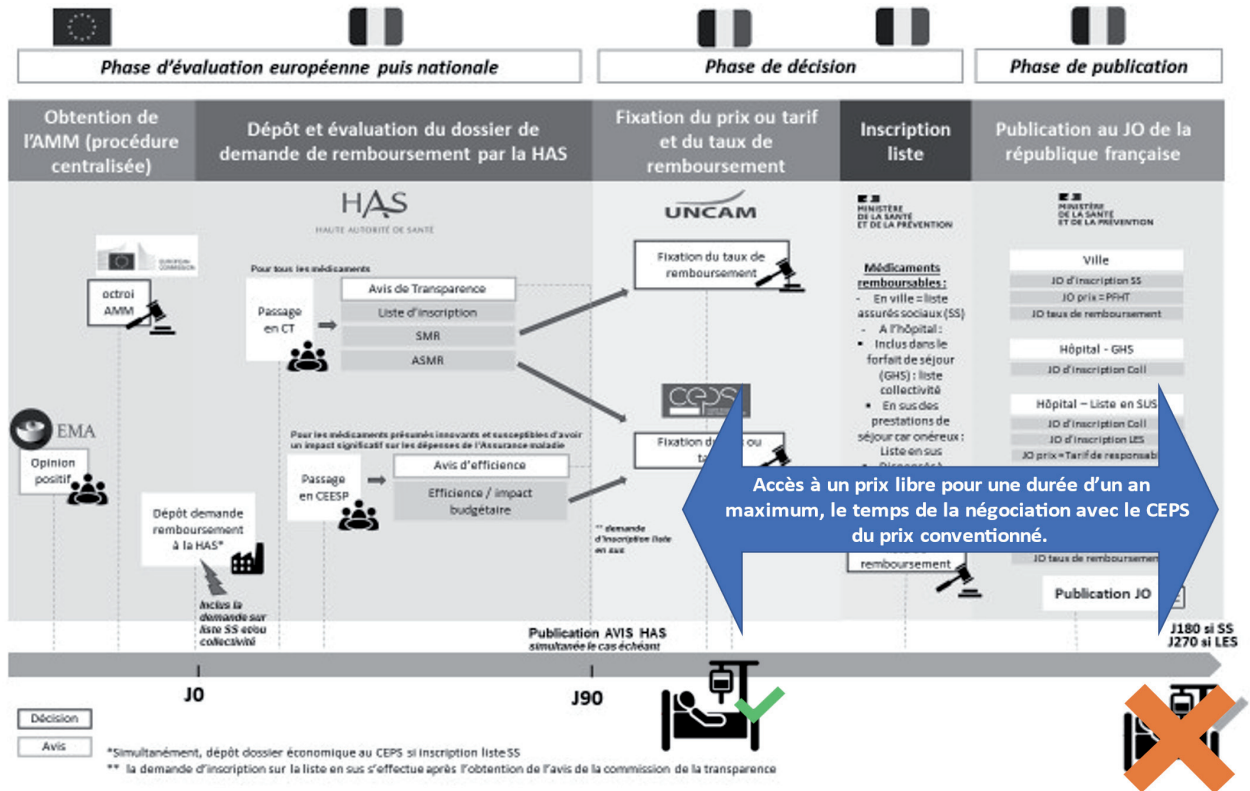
Phase d'évaluation européenne puis nationale

Phase de décision

Phase de publication

Obtention de l'AMM (procédure centralisée)

Dépôt et évaluation du dossier de demande de remboursement par la HAS

Fixation du prix ou tarif et du taux de remboursement

Inscription liste

Publication au JO de la république française

HAS
HAUTE AUTORITÉ DE SANTÉ

EUROPEAN COMMISSION

octroi AMM

EMA

Opinion positif

Pour tous les médicaments

Passage en CT

Avis de Transparence

Liste d'inscription

SMR

ASMR

Pour les médicaments présumés innovants et susceptibles d'avoir un impact significatif sur les dépenses de l'Assurance maladie

Passage en CEESP

Avis d'efficience

Efficience / impact budgétaire

Dépôt demande remboursement à la HAS*

Inclus la demande sur liste SS et/ou collectivité

UNCAM

Fixation du taux de remboursement

CEPS

Fixation du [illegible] ou ta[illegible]

** demande d'inscription liste en sus

MINISTÈRE DE LA SANTÉ ET DE LA PRÉVENTION

Médicaments remboursables :
- En ville = liste assurés sociaux (SS)
- A l'hôpital :
• Inclus dans le forfait de séjour (GHS) : liste collectivité
• En sus des prestations de séjour car onéreux : Liste en sus
• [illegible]

remboursement

MINISTÈRE DE LA SANTÉ ET DE LA PRÉVENTION

Ville
JO d'inscription SS
JO prix = PFHT
JO taux de remboursement

Hôpital - GHS
JO d'inscription Coll

Hôpital – Liste en SUS
JO d'inscription Coll
JO d'inscription LES
JO prix = Tarif de responsab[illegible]

JO taux de rembourseme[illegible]

Publication JO

Accès à un prix libre pour une durée d'un an maximum, le temps de la négociation avec le CEPS du prix conventionné.

Publication AVIS HAS
simultanée le cas échéant

J180 si SS
J270 si LES

J0

J90

Décision

Avis

*Simultanément, dépôt dossier économique au CEPS si inscription liste SS
** la demande d'inscription sur la liste en sus s'effectue après l'obtention de l'avis de la commission de la transparence